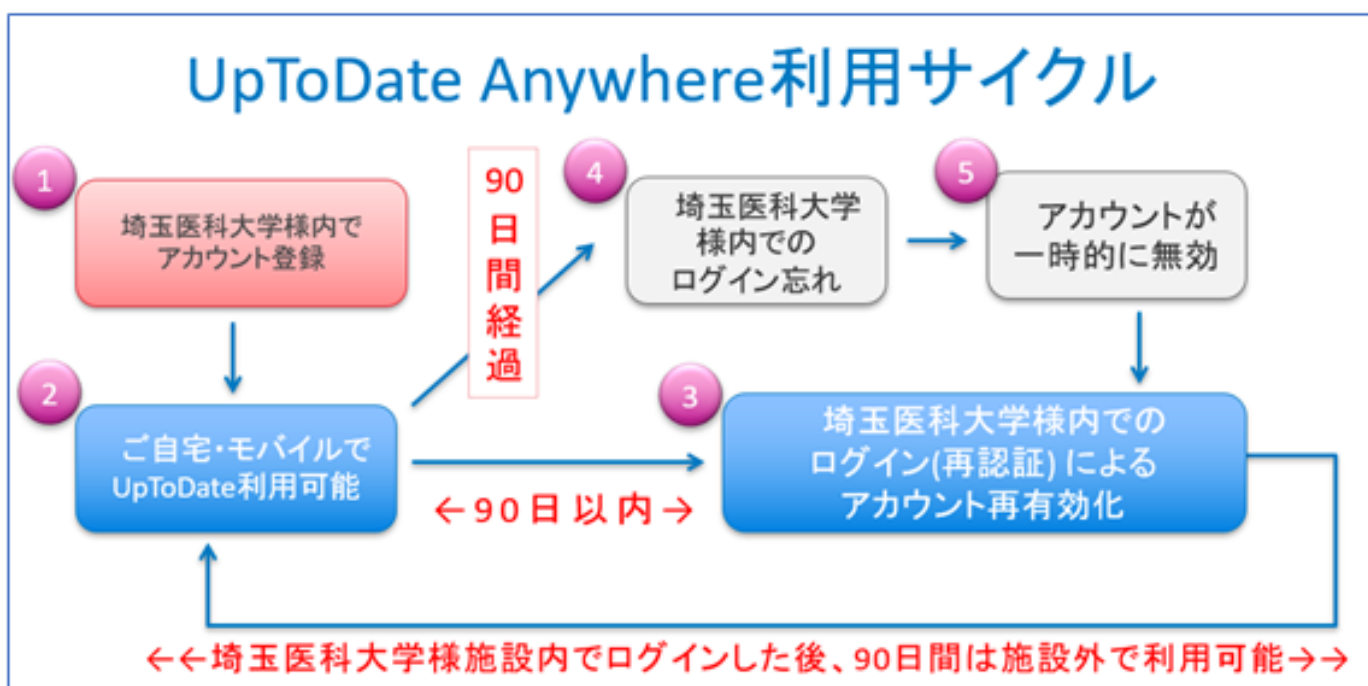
UpToDate Anywhere利用サイクル

1
埼玉医科大学様内でアカウント登録

2
ご自宅・モバイルでUpToDate利用可能

90日間経過

4
埼玉医科大学様内でのログイン忘れ

5
アカウントが一時的に無効

3
埼玉医科大学様内でのログイン(再認証) によるアカウント再有効化

←90日以内→

←←埼玉医科大学様施設内でログインした後、90日間は施設外で利用可能→→